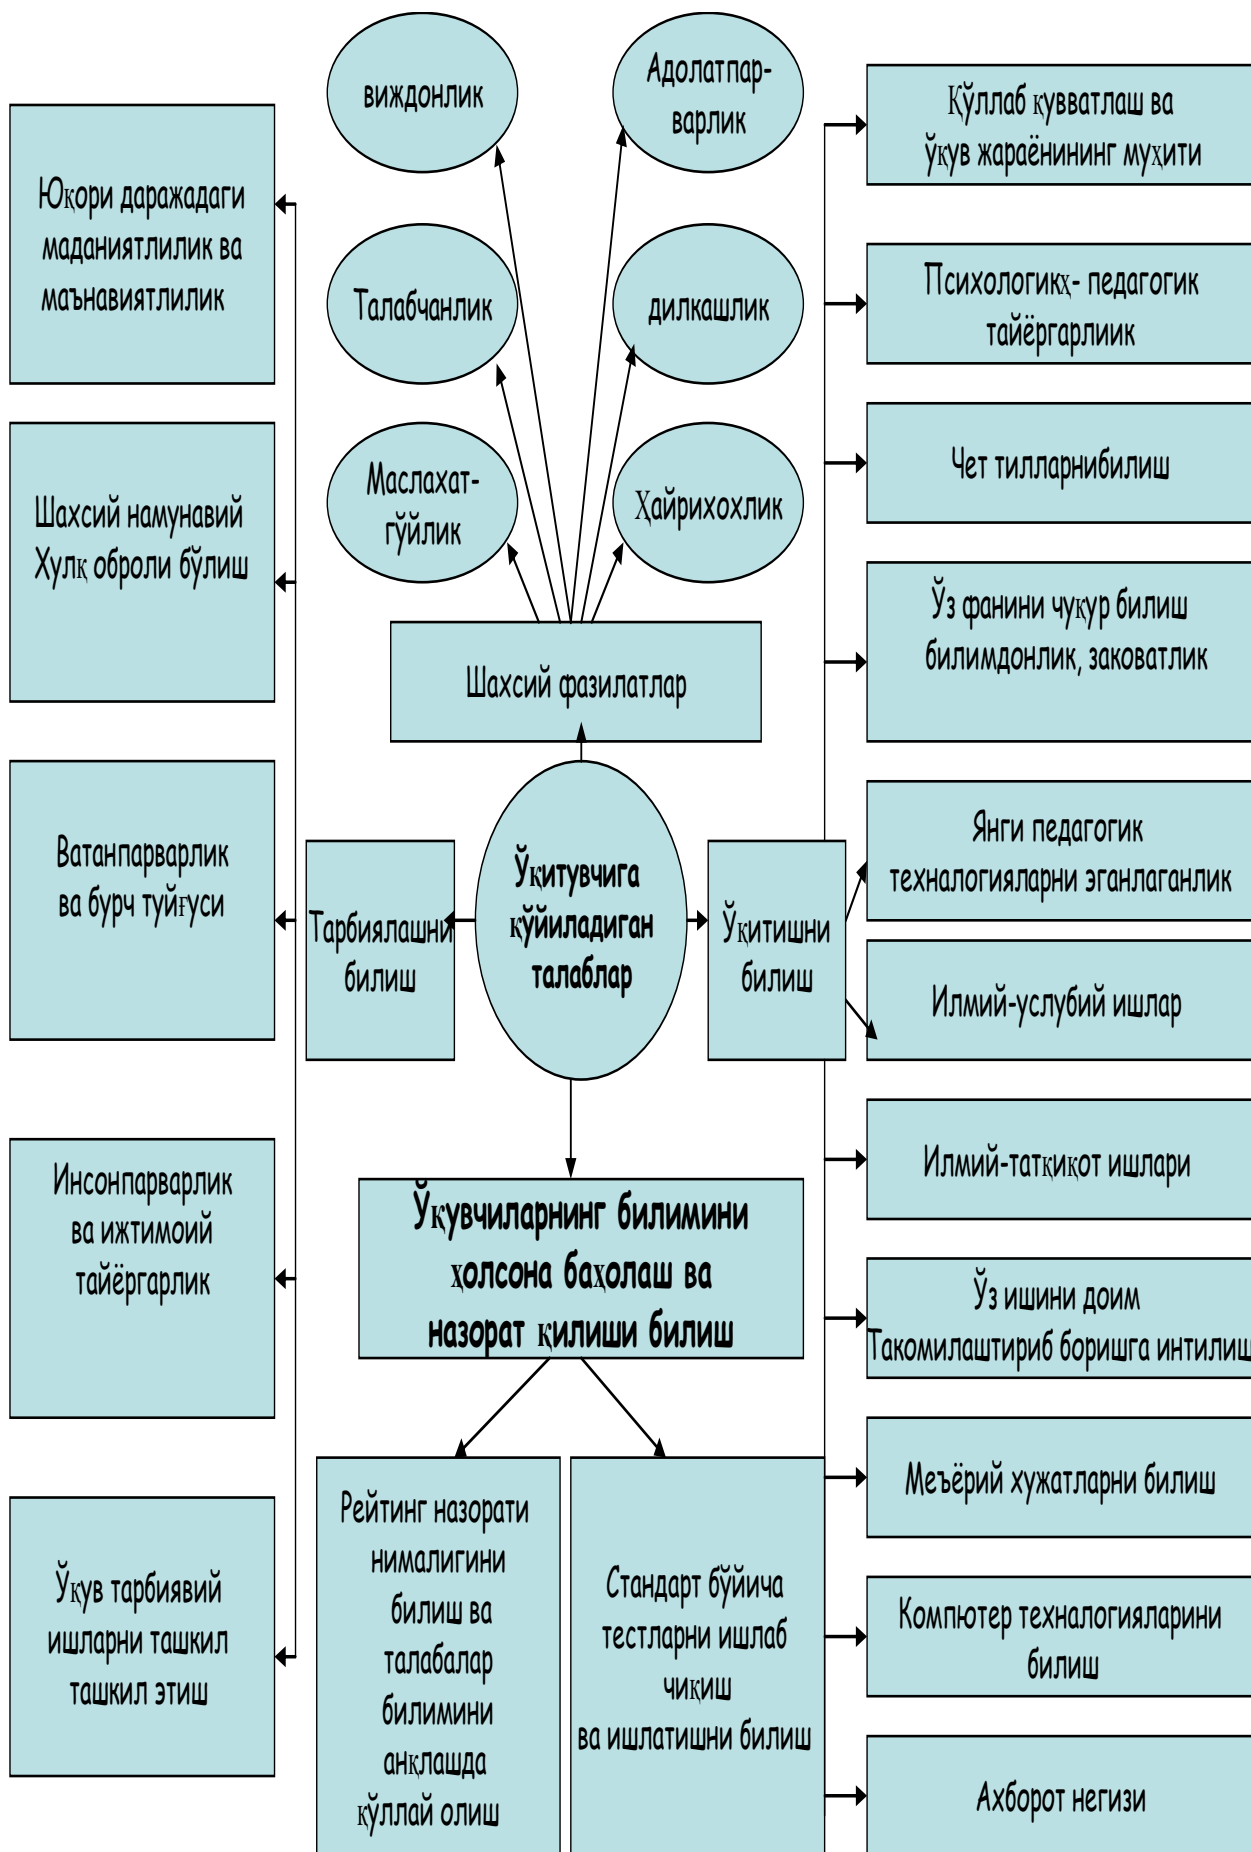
виждонлик

Адолатпарварлик

Талабчанлик

дилкашлик

Маслахатгўйлик

Ҳайрихохлик

Юқори даражадаги маданиятлилик ва маънавиятлилик

Шахсий намунавий Хулқ оброли бўлиш

Ватанпарварлик ва бурч туйғуси

Инсонпарварлик ва ижтимоий тайёргарлик

Ўқув тарбиявий ишларни ташкил ташкил этиш

Шахсий фазилатлар

Тарбиялашни билиш

Ўқитувчига қўйиладиган талаблар

Ўқитишни билиш

Ўқувчиларнинг билимини холсона баҳолаш ва назорат қилиши билиш

Рейтинг назорати нималигини билиш ва талабалар билимини анқлашда қўллай олиш

Стандарт бўйича тестларни ишлаб чиқиш ва ишлатишни билиш

Қўллаб қувватлаш ва ўқув жараёнининг муҳити

Психологикх- педагогик тайёргарлик

Чет тилларнибилиш

Ўз фанини чуқур билиш билимдонлик, заковатлик

Янги педагогик технологияларни эганлаганлик

Илмий-услубий ишлар

Илмий-татқиқот ишлари

Ўз ишини доим Такомилаштириб боришга интилиш

Меъёрий хужатларни билиш

Компютер технологияларини билиш

Ахборот негизи